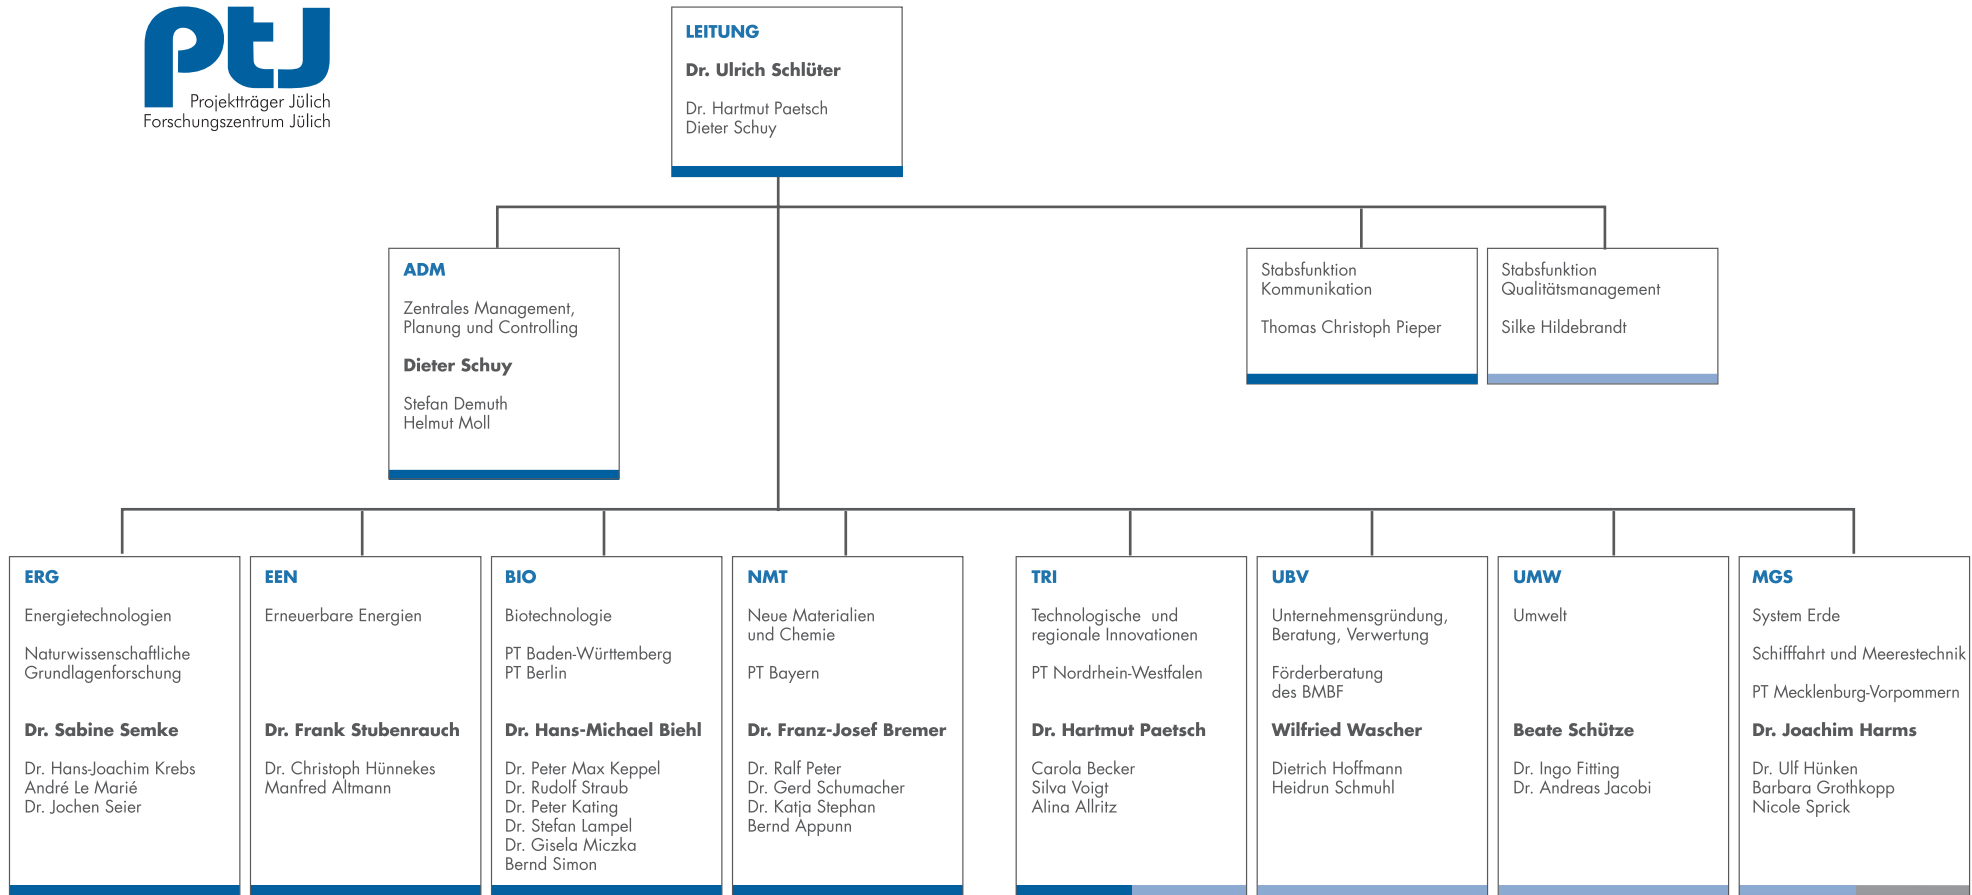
ptJ
Projektträger Jülich
Forschungszentrum Jülich

LEITUNG

Dr. Ulrich Schlüter

Dr. Hartmut Paetsch
Dieter Schuy

ADM

Zentrales Management, Planung und Controlling

Dieter Schuy

Stefan Demuth
Helmut Moll

Stabsfunktion Kommunikation

Thomas Christoph Pieper

Stabsfunktion Qualitätsmanagement

Silke Hildebrandt

ERG

Energietechnologien

Naturwissenschaftliche Grundlagenforschung

Dr. Sabine Semke

Dr. Hans-Joachim Krebs
André Le Marié
Dr. Jochen Seier

EEN

Erneuerbare Energien

Dr. Frank Stubenrauch

Dr. Christoph Hünnekes
Manfred Altmann

BIO

Biotechnologie

PT Baden-Württemberg
PT Berlin

Dr. Hans-Michael Biehl

Dr. Peter Max Keppel
Dr. Rudolf Straub
Dr. Peter Kating
Dr. Stefan Lampel
Dr. Gisela Miczka
Bernd Simon

NMT

Neue Materialien und Chemie

PT Bayern

Dr. Franz-Josef Bremer

Dr. Ralf Peter
Dr. Gerd Schumacher
Dr. Katja Stephan
Bernd Appunn

TRI

Technologische und regionale Innovationen

PT Nordrhein-Westfalen

Dr. Hartmut Paetsch

Carola Becker
Silva Voigt
Alina Allritz

UBV

Unternehmensgründung, Beratung, Verwertung

Förderberatung des BMBF

Wilfried Wascher

Dietrich Hoffmann
Heidrun Schmuhl

UMW

Umwelt

Beate Schütze

Dr. Ingo Fitting
Dr. Andreas Jacobi

MGS

System Erde

Schifffahrt und Meerestechnik

PT Mecklenburg-Vorpommern

Dr. Joachim Harms

Dr. Ulf Hünken
Barbara Grothkopp
Nicole Sprick